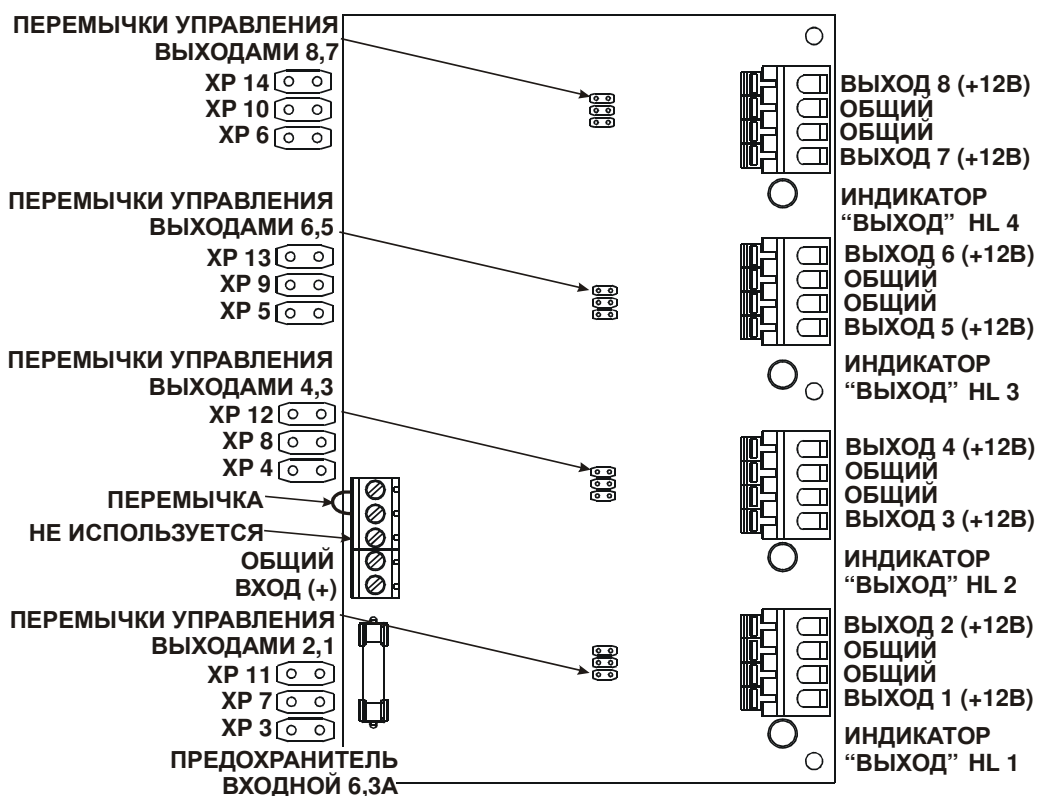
ПЕРЕМЫЧКИ УПРАВЛЕНИЯ ВЫХОДАМИ 8,7

XP 14
XP 10
XP 6

ПЕРЕМЫЧКИ УПРАВЛЕНИЯ ВЫХОДАМИ 6,5

XP 13
XP 9
XP 5

ПЕРЕМЫЧКИ УПРАВЛЕНИЯ ВЫХОДАМИ 4,3

XP 12
XP 8
XP 4

ПЕРЕМЫЧКА

НЕ ИСПОЛЬЗУЕТСЯ

ОБЩИЙ

ВХОД (+)

ПЕРЕМЫЧКИ УПРАВЛЕНИЯ ВЫХОДАМИ 2,1

XP 11
XP 7
XP 3

ПРЕДОХРАНИТЕЛЬ ВХОДНОЙ 6,3А

ВЫХОД 8 (+12В)
ОБЩИЙ
ОБЩИЙ
ВЫХОД 7 (+12В)

ИНДИКАТОР "ВЫХОД" HL 4

ВЫХОД 6 (+12В)
ОБЩИЙ
ОБЩИЙ
ВЫХОД 5 (+12В)

ИНДИКАТОР "ВЫХОД" HL 3

ВЫХОД 4 (+12В)
ОБЩИЙ
ОБЩИЙ
ВЫХОД 3 (+12В)

ИНДИКАТОР "ВЫХОД" HL 2

ВЫХОД 2 (+12В)
ОБЩИЙ
ОБЩИЙ
ВЫХОД 1 (+12В)

ИНДИКАТОР "ВЫХОД" HL 1